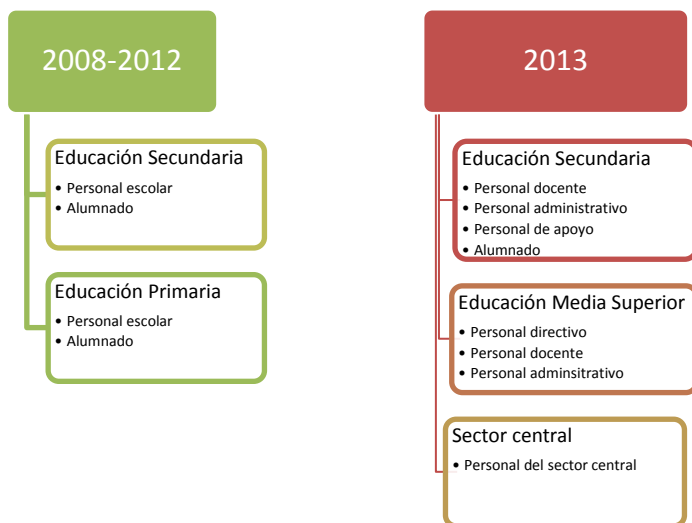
2008-2012

Educación Secundaria
• Personal escolar
• Alumnado

Educación Primaria
• Personal escolar
• Alumnado

2013

Educación Secundaria
• Personal docente
• Personal administrativo
• Personal de apoyo
• Alumnado

Educación Media Superior
• Personal directivo
• Personal docente
• Personal adminsitrativo

Sector central
• Personal del sector central